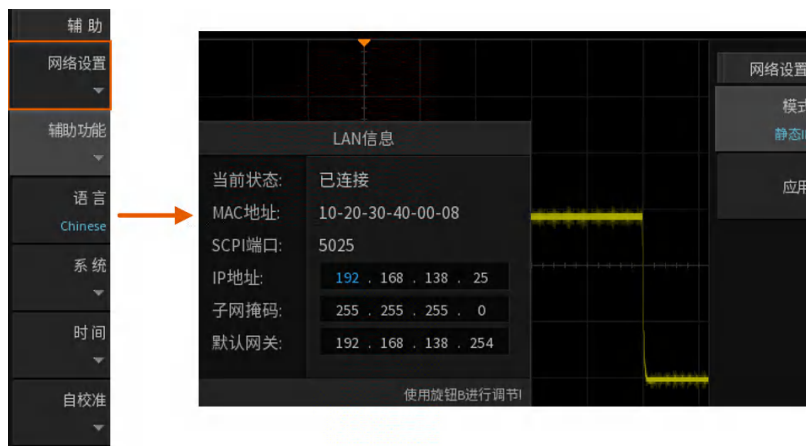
辅 助

网络设置

辅助功能

语 言
Chinese

系 统

时间

自校准

LAN信息

当前状态: 已连接
MAC地址: 10-20-30-40-00-08
SCPI端口: 5025
IP地址: 192 . 168 . 138 . 25
子网掩码: 255 . 255 . 255 . 0
默认网关: 192 . 168 . 138 . 254

使用旋钮B进行调节!

网络设置

模式
静态I

应用